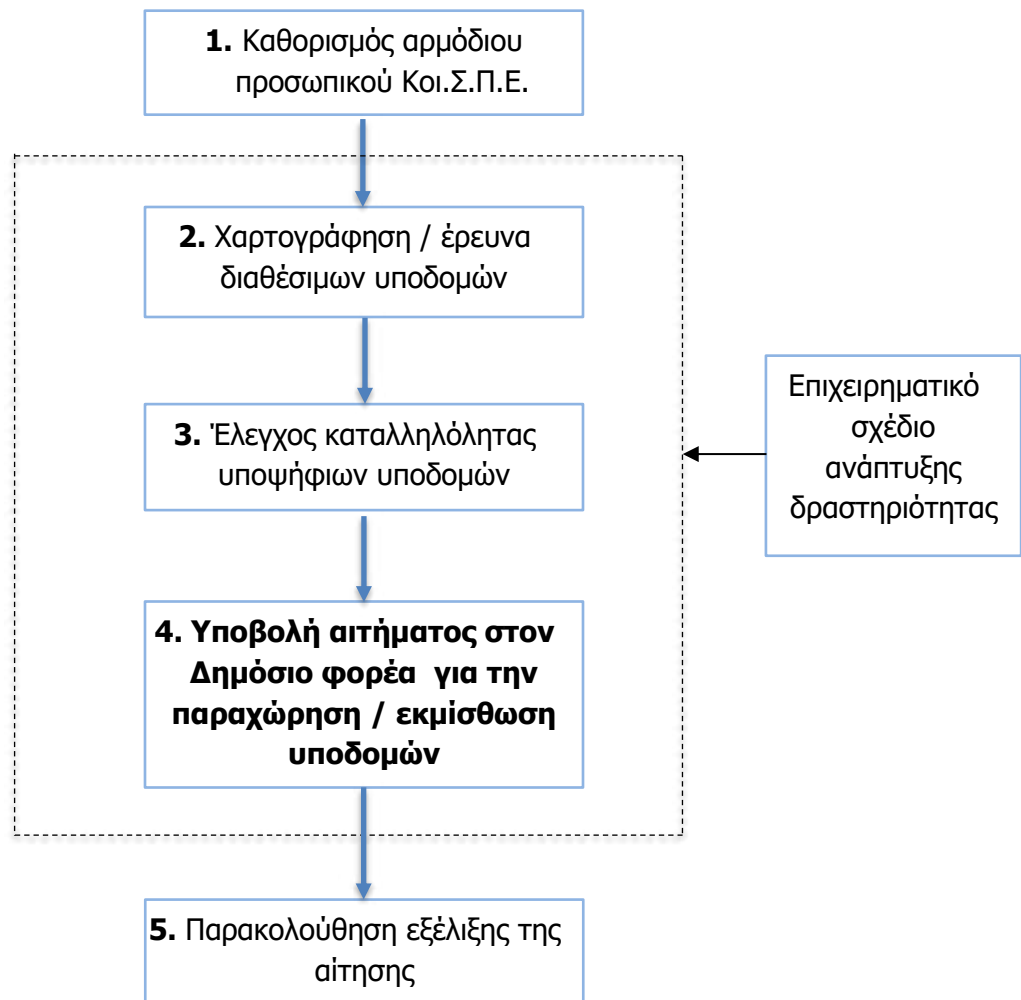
**1.** Καθορισμός αρμόδιου προσωπικού Κοι.Σ.Π.Ε.

**2.** Χαρτογράφηση / έρευνα διαθέσιμων υποδομών

**3.** Έλεγχος καταλληλότητας υποψήφιων υποδομών

Επιχειρηματικό σχέδιο ανάπτυξης δραστηριότητας

**4. Υποβολή αιτήματος στον Δημόσιο φορέα για την παραχώρηση / εκμίσθωση υποδομών**

**5.** Παρακολούθηση εξέλιξης της αίτησης